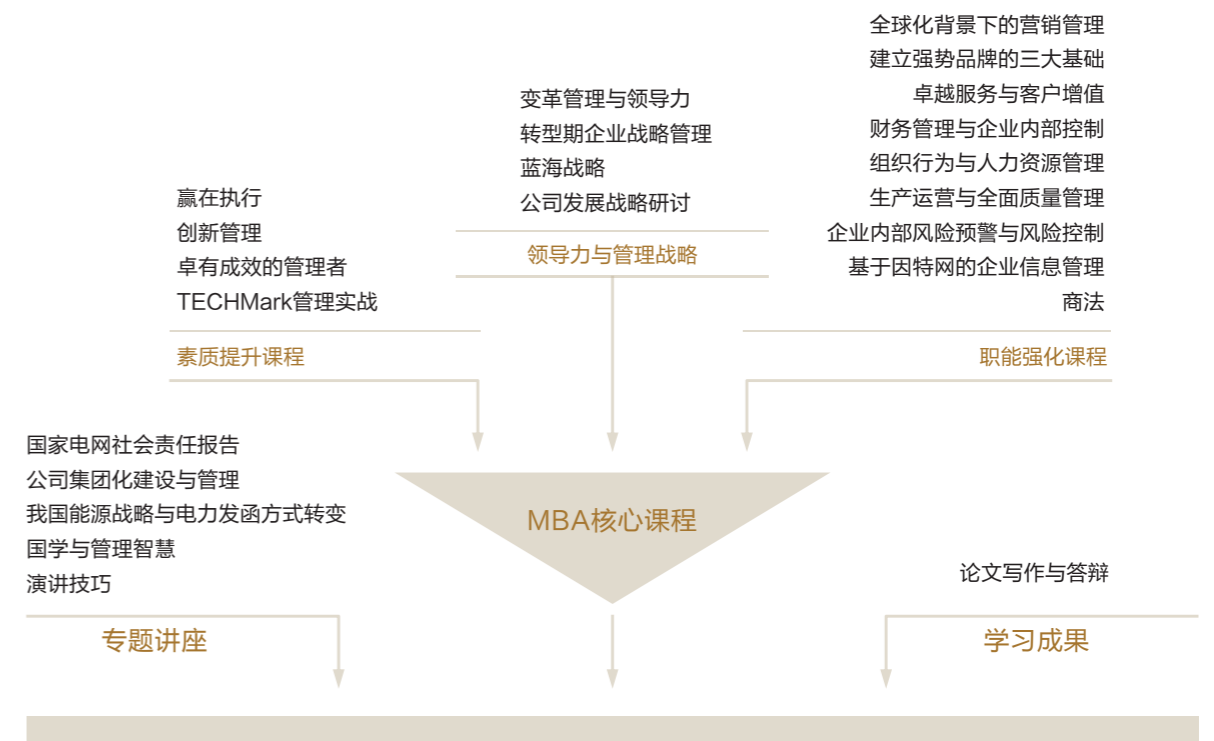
全球化背景下的营销管理
建立强势品牌的三大基础
卓越服务与客户增值
财务管理与企业内部控制
组织行为与人力资源管理
生产运营与全面质量管理
企业内部风险预警与风险控制
基于因特网的企业信息管理
商法

变革管理与领导力
转型期企业战略管理
蓝海战略
公司发展战略研讨

领导力与管理战略

赢在执行
创新管理
卓有成效的管理者
TECHMark管理实战

素质提升课程

职能强化课程

国家电网社会责任报告
公司集团化建设与管理
我国能源战略与电力发函方式转变
国学与管理智慧
演讲技巧

MBA核心课程

论文写作与答辩

专题讲座

学习成果